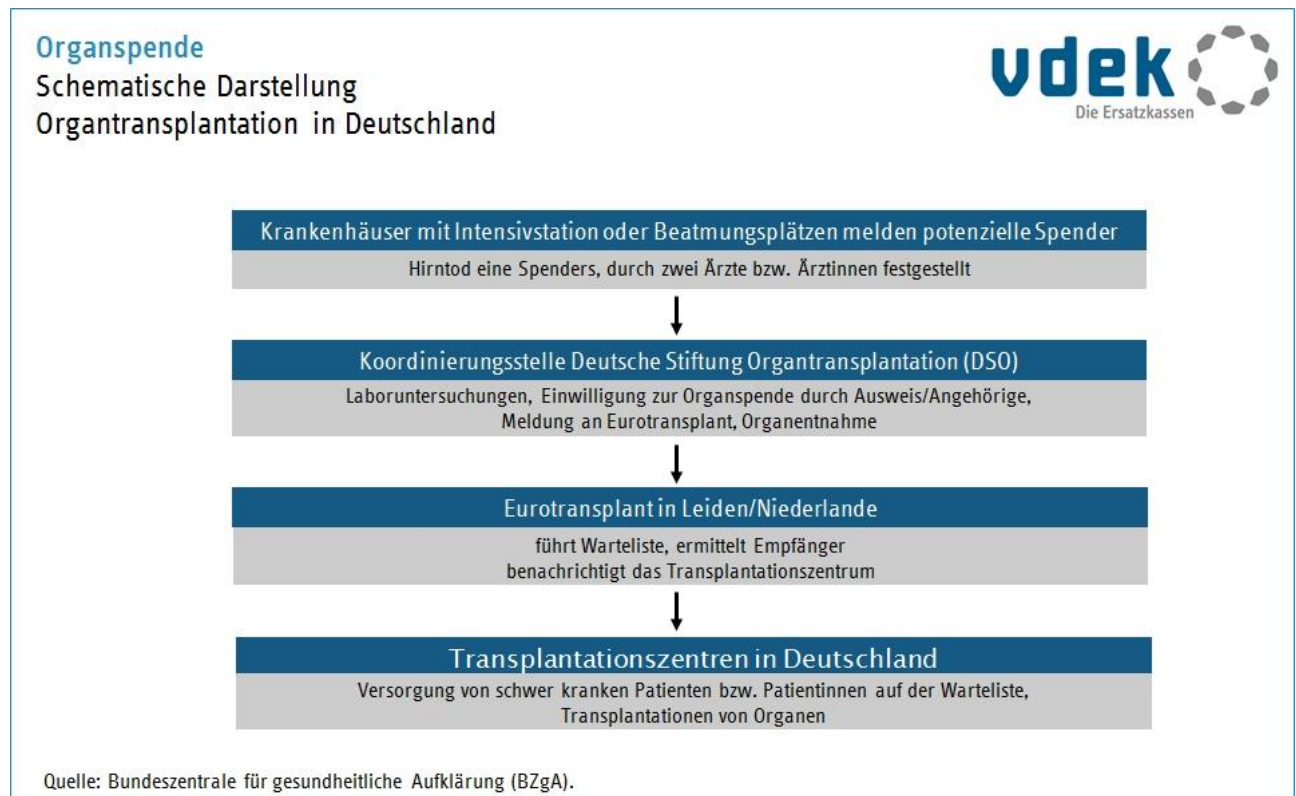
Organspende
Schematische Darstellung
Organtransplantation in Deutschland

vdek
Die Ersatzkassen

Krankenhäuser mit Intensivstation oder Beatmungsplätzen melden potenzielle Spender

Hirntod eine Spenders, durch zwei Ärzte bzw. Ärztinnen festgestellt

Koordinierungsstelle Deutsche Stiftung Organtransplantation (DSO)

Laboruntersuchungen, Einwilligung zur Organspende durch Ausweis/Angehörige, Meldung an Eurotransplant, Organentnahme

Eurotransplant in Leiden/Niederlande

führt Warteliste, ermittelt Empfänger
benachrichtigt das Transplantationszentrum

Transplantationszentren in Deutschland

Versorgung von schwer kranken Patienten bzw. Patientinnen auf der Warteliste, Transplantationen von Organen

Quelle: Bundeszentrale für gesundheitliche Aufklärung (BZgA).